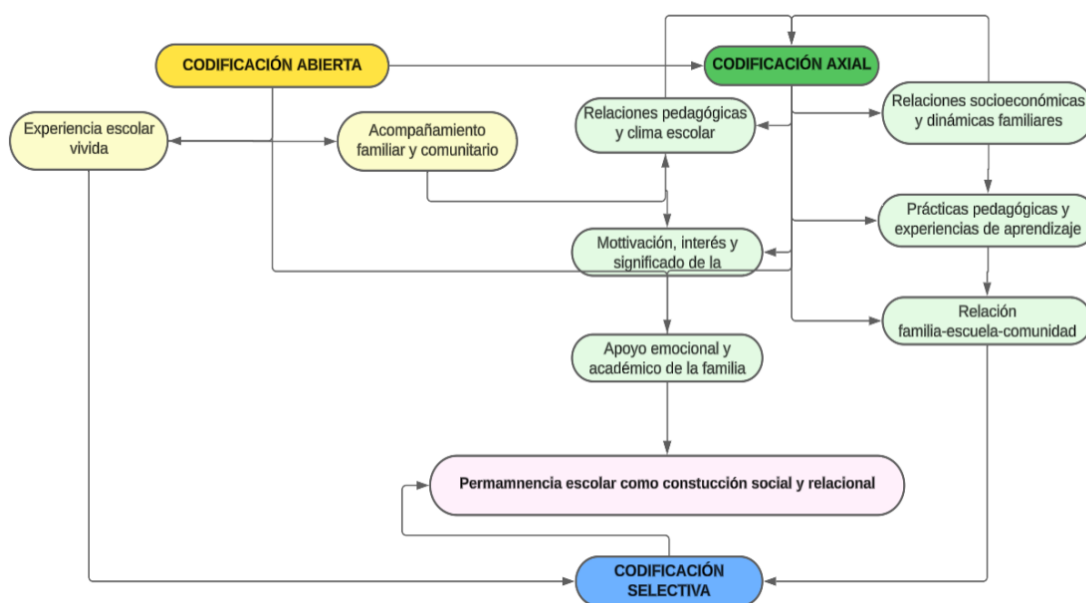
CODIFICACIÓN ABIERTA

CODIFICACIÓN AXIAL

Experiencia escolar vivida

Acompañamiento familiar y comunitario

Relaciones pedagógicas y clima escolar

Relaciones socioeconómicas y dinámicas familiares

Prácticas pedagógicas y experiencias de aprendizaje

Mottivación, interés y significado de la

Relación familia-escuela-comunidad

Apoyo emocional y académico de la familia

Permamnencia escolar como constucción social y relacional

CODIFICACIÓN SELECTIVA